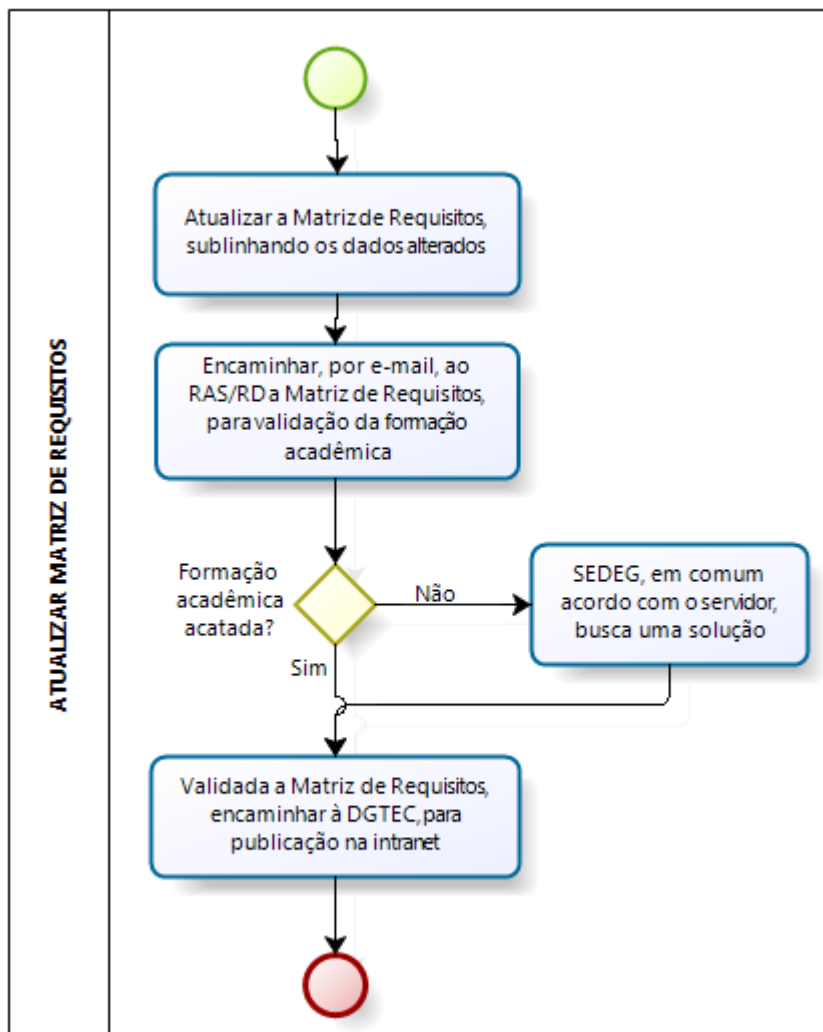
ATUALIZAR MATRIZ DE REQUISITOS

Atualizar a Matriz de Requisitos, sublinhando os dados alterados

Encaminhar, por e-mail, ao RAS/RD a Matriz de Requisitos, para validação da formação acadêmica

Formação acadêmica acatada?

Não

SEDEG, em comum acordo com o servidor, busca uma solução

Sim

Validada a Matriz de Requisitos, encaminhar à DGTEC, para publicação na intranet